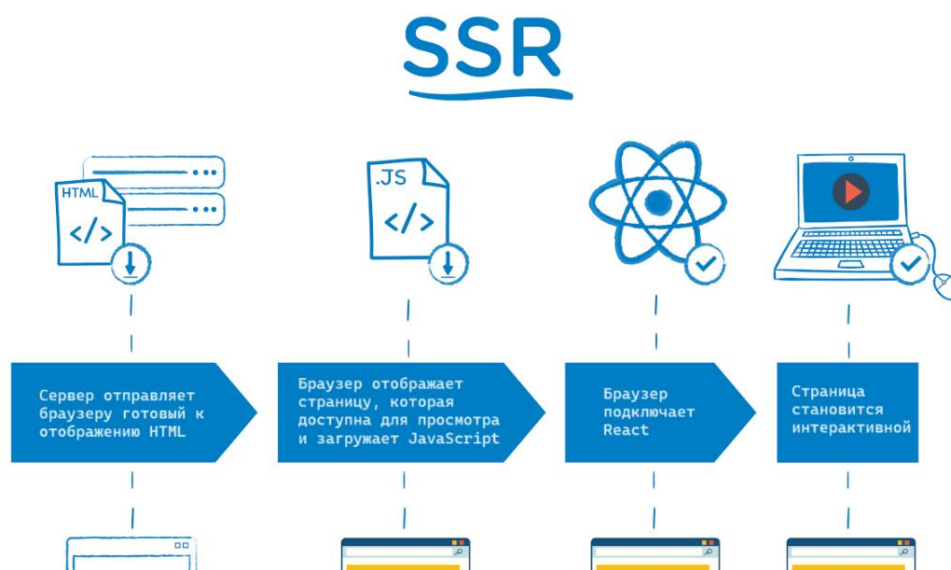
SSR

HTML
</>

.JS
</>

Сервер отправляет браузеру готовый к отображению HTML

Браузер отображает страницу, которая доступна для просмотра и загружает JavaScript

Браузер подключает React

Страница становится интерактивной